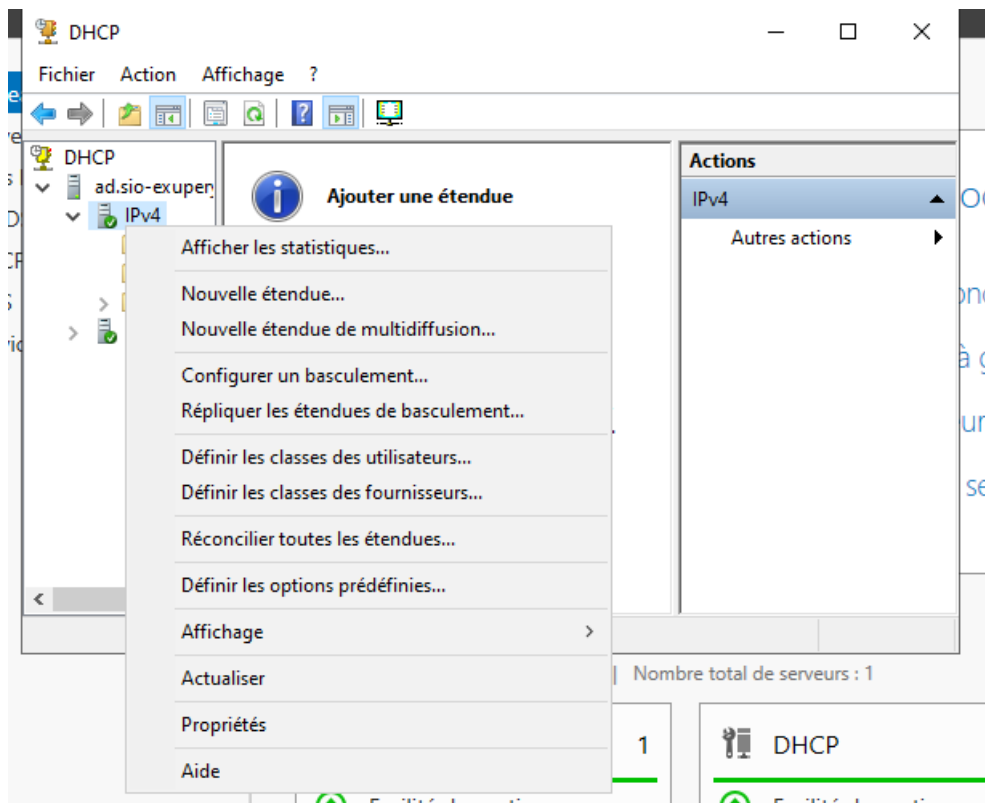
DHCP

Fichier Action Affichage ?

DHCP
ad.sio-exupery
IPv4

Ajouter une étendue

Actions
IPv4
Autres actions

Afficher les statistiques...
Nouvelle étendue...
Nouvelle étendue de multidiffusion...
Configurer un basculement...
Répliquer les étendues de basculement...
Définir les classes des utilisateurs...
Définir les classes des fournisseurs...
Réconcilier toutes les étendues...
Définir les options prédéfinies...
Affichage
Actualiser
Propriétés
Aide

Nombre total de serveurs : 1

1

DHCP